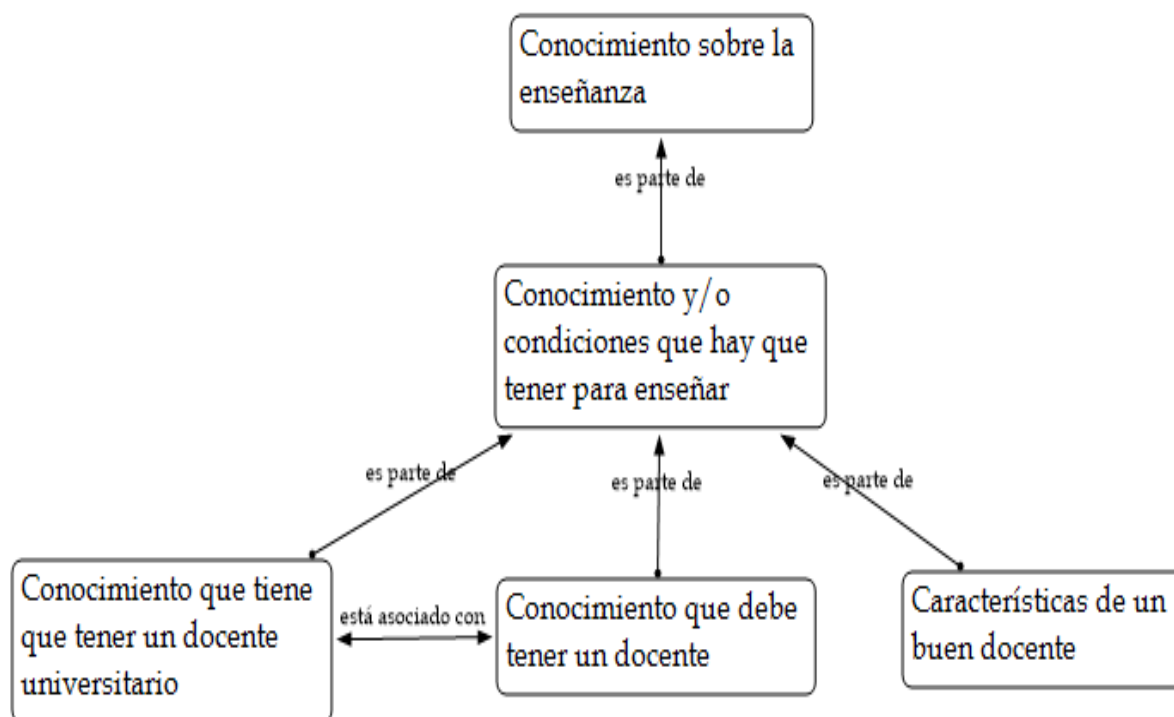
Conocimiento sobre la enseñanza

es parte de

Conocimiento y/o condiciones que hay que tener para enseñar

es parte de

es parte de

es parte de

Conocimiento que tiene que tener un docente universitario

está asociado con

Conocimiento que debe tener un docente

Características de un buen docente